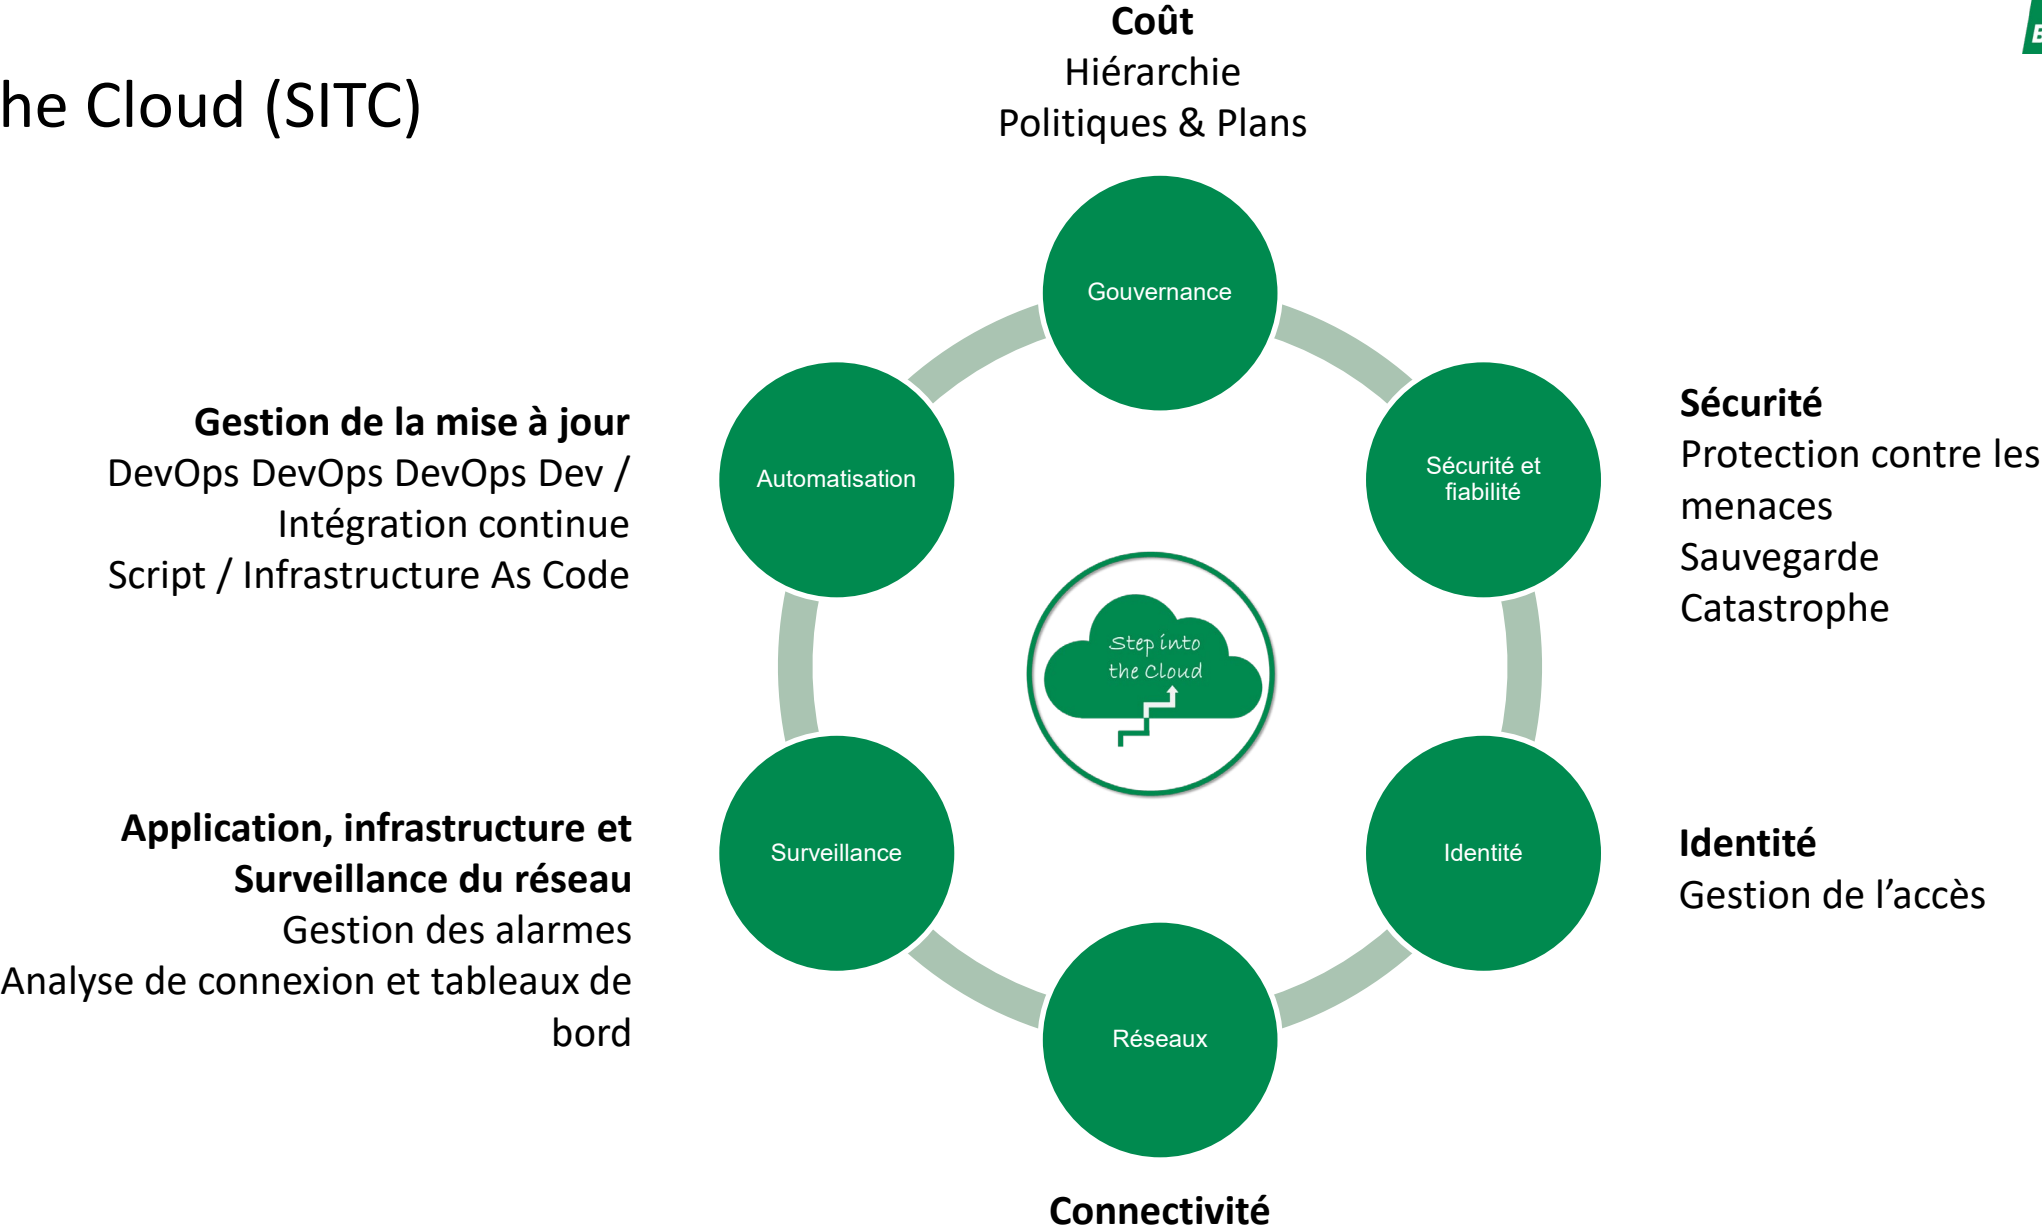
he Cloud (SITC)

**Coût**
Hiérarchie
Politiques & Plans

Gouvernance

**Gestion de la mise à jour**
DevOps DevOps DevOps Dev /
Intégration continue
Script / Infrastructure As Code

Automatisation

Sécurité et fiabilité

**Sécurité**
Protection contre les menaces
Sauvegarde
Catastrophe

Step into the Cloud

**Application, infrastructure et Surveillance du réseau**
Gestion des alarmes
Analyse de connexion et tableaux de bord

Surveillance

Identité

**Identité**
Gestion de l'accès

Réseaux

**Connectivité**